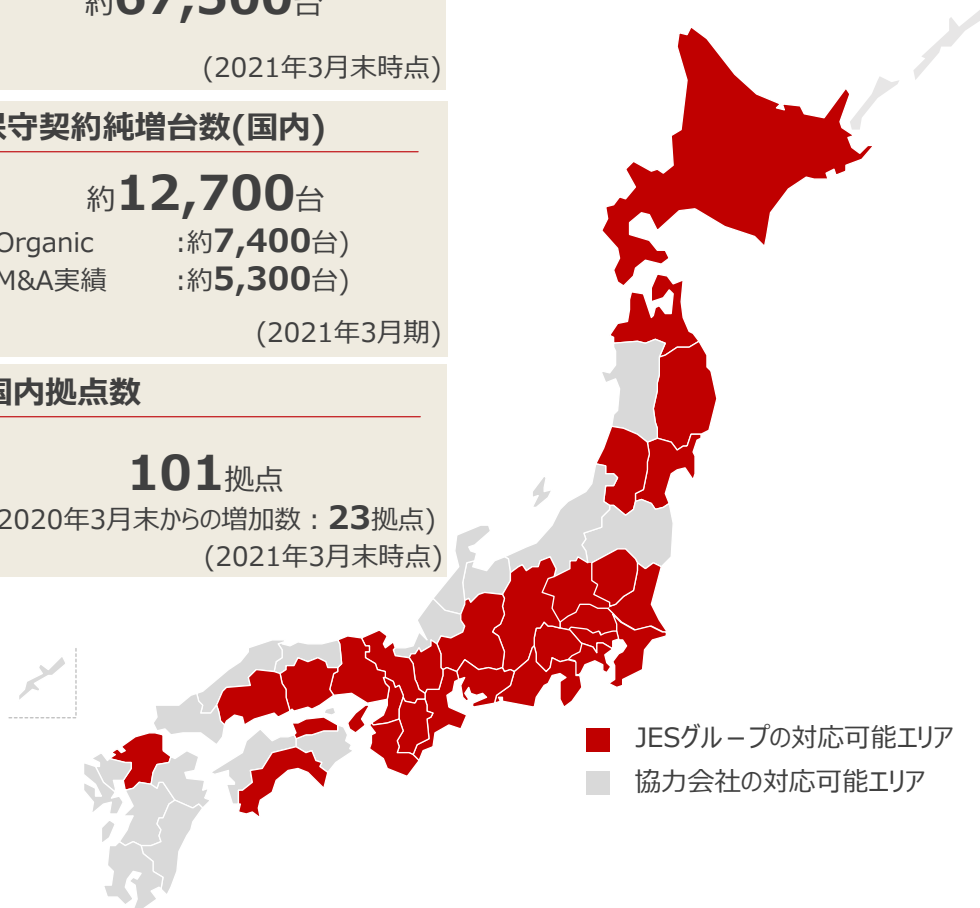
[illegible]67,500台

(2021年3月末時点)

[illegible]守契約純増台数(国内)

約12,700台

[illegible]Organic :約7,400台)

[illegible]M&A実績 :約5,300台)

(2021年3月期)

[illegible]内拠点数

101拠点

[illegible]2020年3月末からの増加数：23拠点)

(2021年3月末時点)

JESグループの対応可能エリア

協力会社の対応可能エリア